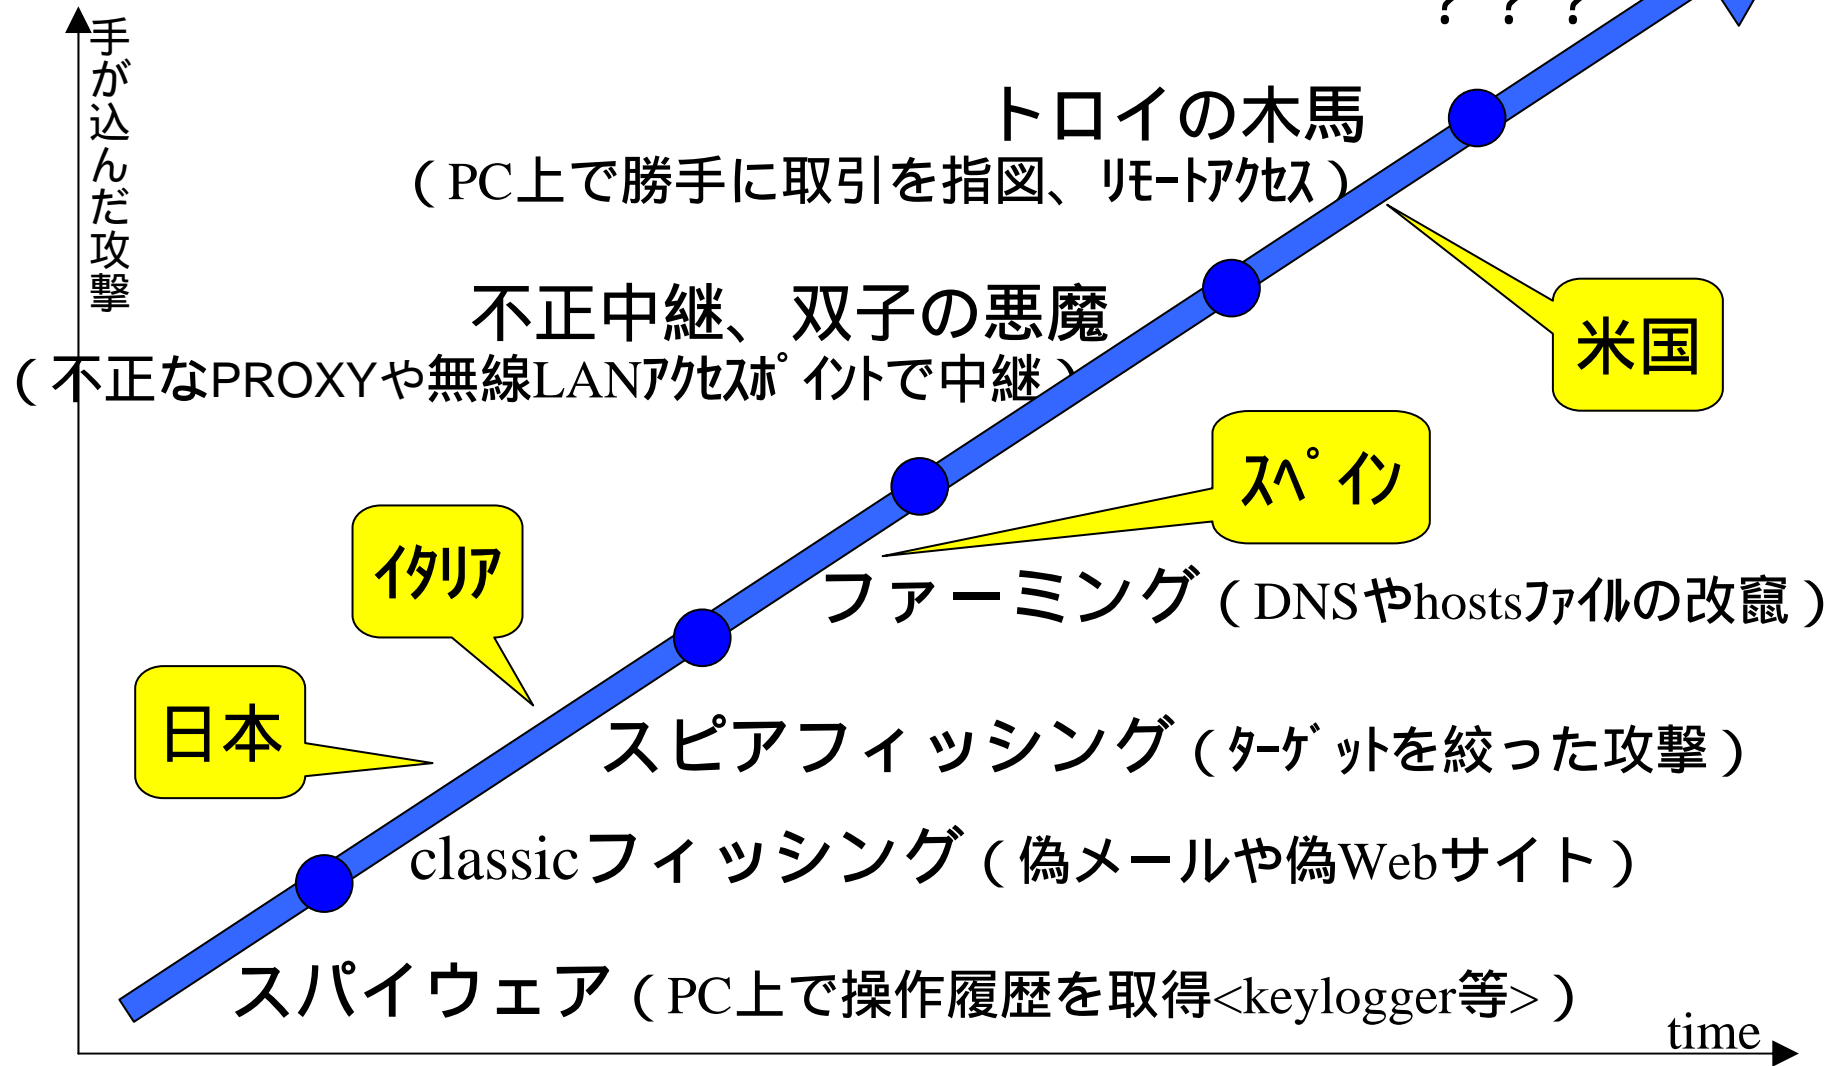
？？？

手が込んだ攻撃

トロイの木馬
（PC上で勝手に取引を指図、ﾘﾓｰﾄｱｸｾｽ）

米国

不正中継、双子の悪魔
（不正なPROXYや無線LANｱｸｾｽﾎﾟｲﾝﾄで中継）

ｽﾍﾟｲﾝ

ｲﾀﾘｱ

ファーミング（DNSやhostsﾌｧｲﾙの改竄）

日本

スピアフィッシング（ﾀｰｹﾞｯﾄを絞った攻撃）

classicフィッシング（偽メールや偽Webサイト）

スパイウェア（PC上で操作履歴を取得<keylogger等>）

time